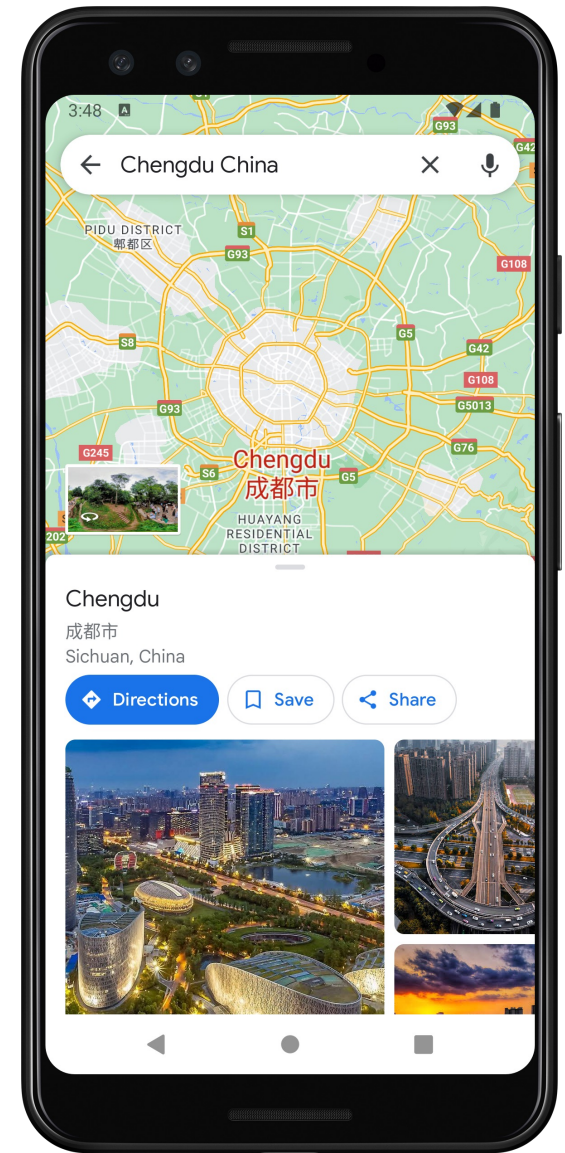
3:48

Chengdu China

PIDU DISTRICT
郫都区

G93
G42
S1
G93
G108
S8
G5
G42
G108
G93
G5013
G245
S6
G5
G76
202

Chengdu
成都市

HUAYANG
RESIDENTIAL
DISTRICT

Chengdu
成都市
Sichuan, China

Directions
Save
Share